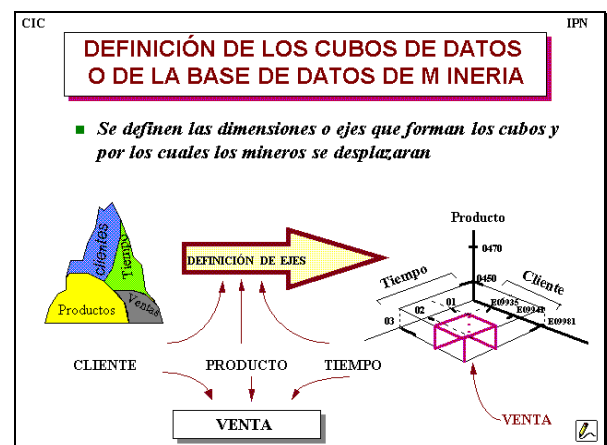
CIC

IPN

DEFINICIÓN DE LOS CUBOS DE DATOS O DE LA BASE DE DATOS DE M INERIA

Se definen las dimensiones o ejes que forman los cubos y por los cuales los mineros se desplazaran

Clientes

Tiempo

Productos

Ventas

DEFINICIÓN DE EJES

CLIENTE

PRODUCTO

TIEMPO

VENTA

Producto

0470

0450

Tiempo

Cliente

01

02

03

E09935

E09348

E09981

VENTA